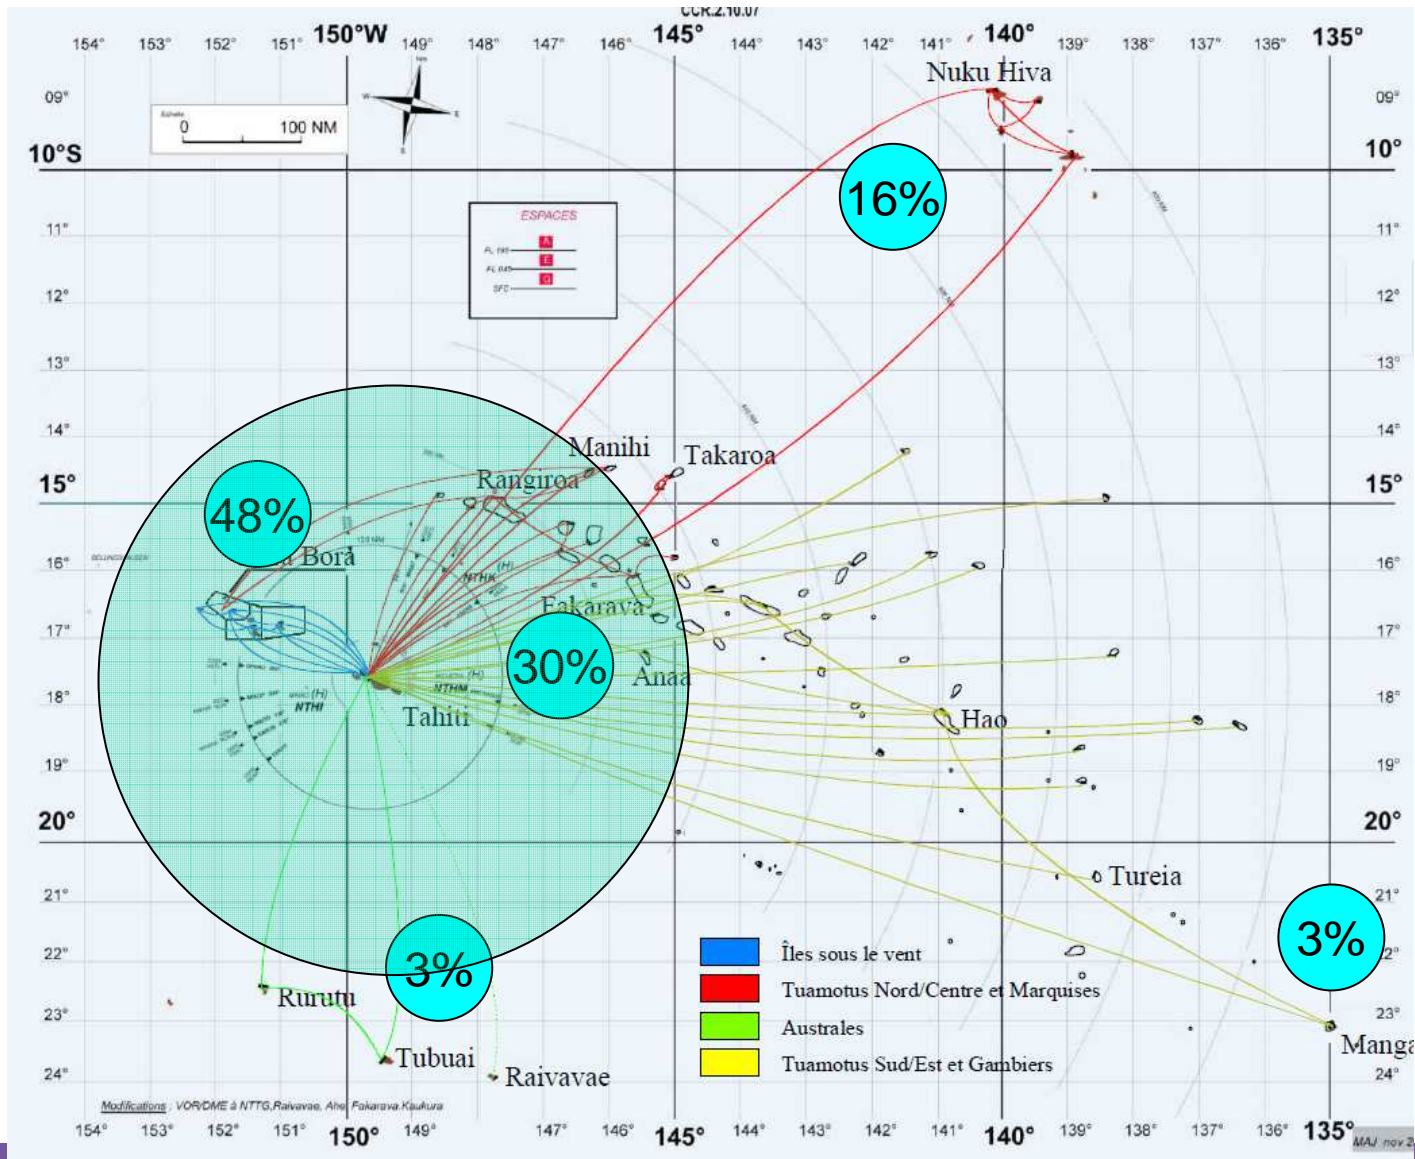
CCR.2.10.07

154° 153° 152° 151° 150°W 149° 148° 147° 146° 145° 144° 143° 142° 141° 140° 139° 138° 137° 136° 135°

Echelle
0 100 NM

ESPACES
A
E
G

09°
10°S
11°
12°
13°
14°
15°
16°
17°
18°
19°
20°
21°
22°
23°
24°

09°
10°
11°
12°
13°
14°
15°
16°
17°
18°
19°
20°
21°
22°
23°
24°

Nuku Hiva
16%
Manihi
Takaroa
Rangiroa
48%
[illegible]a Bora
NTHK
Fakarava
30%
Anaa
NTHM
NTHI
Tahiti
Hao
Tureia
3%
3%
Rurutu
Tubuai
Raivavae
Manga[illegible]

| | Îles sous le vent |
|---|---|
| | Tuamotus Nord/Centre et Marquises |
| | Australes |
| | Tuamotus Sud/Est et Gambiers |

Modifications : VOR/DME à NTTG,Raivavae, Ahe, Fakarava,Kaukura

154° 153° 152° 151° 150° 149° 147° 146° 145° 144° 143° 142° 141° 140° 139° 138° 137° 136° 135°

MAJ nov 2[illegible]